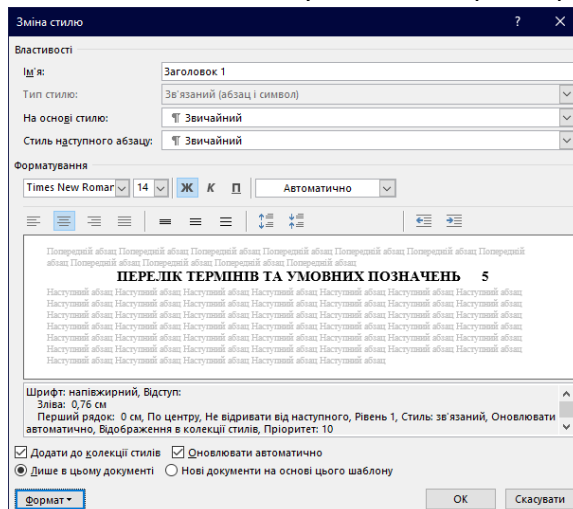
Зміна стилю

?

Властивості

Ім'я: Заголовок 1

Тип стилю: Зв'язаний (абзац і символ)

На основі стилю: ¶ Звичайний

Стиль наступного абзацу: ¶ Звичайний

Форматування

Times New Roman 14 Ж К П Автоматично

Попередній абзац Попередній абзац Попередній абзац Попередній абзац Попередній абзац Попередній абзац Попередній абзац Попередній абзац Попередній абзац Попередній абзац

ПЕРЕЛІК ТЕРМІНІВ ТА УМОВНИХ ПОЗНАЧЕНЬ 5

Наступний абзац Наступний абзац Наступний абзац Наступний абзац Наступний абзац Наступний абзац Наступний абзац Наступний абзац Наступний абзац Наступний абзац Наступний абзац Наступний абзац Наступний абзац Наступний абзац Наступний абзац Наступний абзац Наступний абзац Наступний абзац Наступний абзац Наступний абзац Наступний абзац Наступний абзац Наступний абзац Наступний абзац Наступний абзац Наступний абзац Наступний абзац Наступний абзац Наступний абзац Наступний абзац Наступний абзац Наступний абзац Наступний абзац Наступний абзац Наступний абзац Наступний абзац Наступний абзац Наступний абзац Наступний абзац Наступний абзац Наступний абзац Наступний абзац Наступний абзац Наступний абзац Наступний абзац Наступний абзац Наступний абзац Наступний абзац Наступний абзац

Шрифт: напівжирний, Відступ:
Зліва: 0,76 см
Перший рядок: 0 см, По центру, Не відривати від наступного, Рівень 1, Стиль: зв'язаний, Оновлювати автоматично, Відображення в колекції стилів, Пріоритет: 10

Додати до колекції стилів Оновлювати автоматично

Лише в цьому документі Нові документи на основі цього шаблону

Формат ▾ OK Скасувати